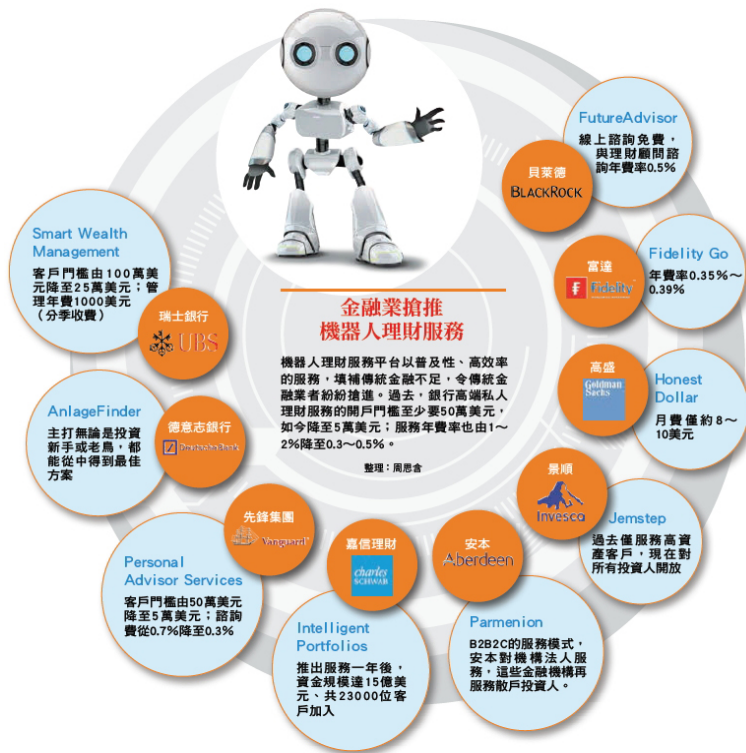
金融業搶推
機器人理財服務

機器人理財服務平台以普及性、高效率的服務，填補傳統金融不足，令傳統金融業者紛紛搶進。過去，銀行高端私人理財服務的開戶門檻至少要50萬美元，如今降至5萬美元；服務年費率也由1～2%降至0.3～0.5%。

整理：周恩含

貝萊德
BLACKROCK

FutureAdvisor
線上諮詢免費，與理財顧問諮詢年費率0.5%

富達
Fidelity

Fidelity Go
年費率0.35%～0.39%

高盛
Goldman Sachs

Honest Dollar
月費僅約8～10美元

景順
Invesco

Jemstep
過去僅服務高資產客戶，現在對所有投資人開放

安本
Aberdeen

Parmenion
B2B2C的服務模式，安本對機構法人服務，這些金融機構再服務散戶投資人。

嘉信理財
charles SCHWAB

Intelligent Portfolios
推出服務一年後，資金規模達15億美元、共23000位客戶加入

先鋒集團
Vanguard

Personal Advisor Services
客戶門檻由50萬美元降至5萬美元；諮詢費從0.7%降至0.3%

德意志銀行
Deutsche Bank

AnlageFinder
主打無論是投資新手或老鳥，都能從中得到最佳方案

瑞士銀行
UBS

Smart Wealth Management
客戶門檻由100萬美元降至25萬美元；管理年費1000美元（分季收費）